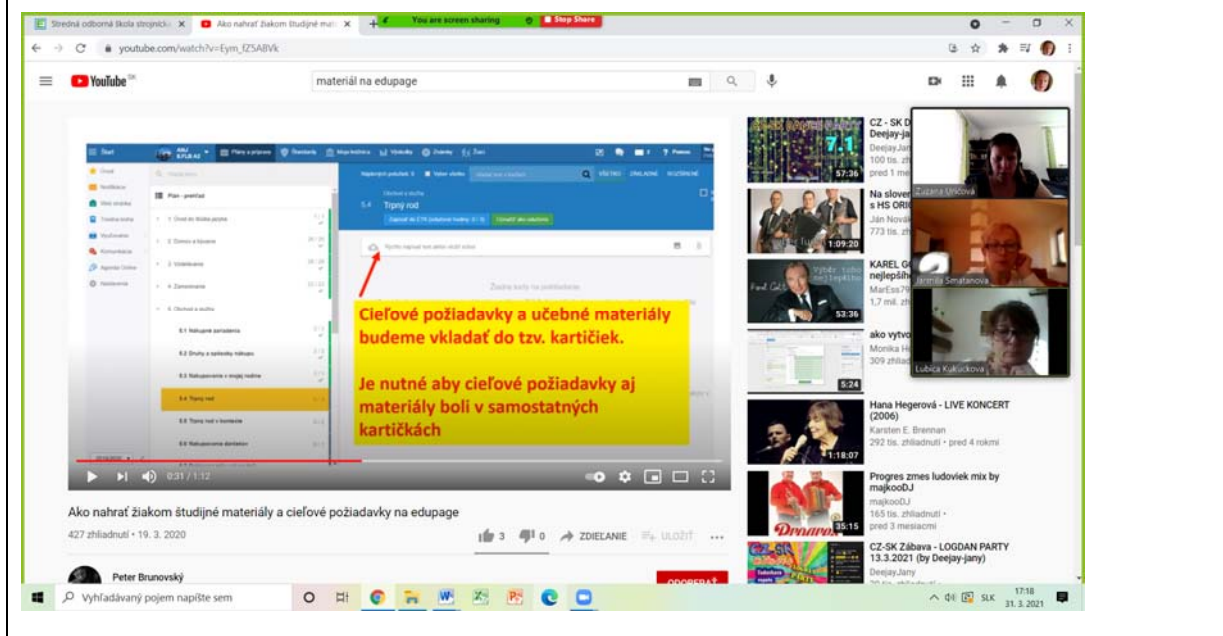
Stredná odborná škola strojnícka × Ako nahrať žiakom študijné mat × +
You are screen sharing
Stop Share
youtube.com/watch?v=Eym_fZ5ABVk
YouTube SK
materiál na edupage

Štart
Trpný rod
Cieľové požiadavky a učebné materiály budeme vkladať do tzv. kartičiek.

Je nutné aby cieľové požiadavky aj materiály boli v samostatných kartičkách

0:31 / 1:12

Ako nahrať žiakom študijné materiály a cieľové požiadavky na edupage
427 zhliadnutí • 19. 3. 2020
3 0 ZDIEĽANIE ULOŽIŤ ...
Peter Brunovský
ODOBERAŤ

CZ - SK D
Deejay-ja
DeejayJan
100 tis. zhl
pred 1 me
57:36
Na sloven
s HS ORIG
Ján Novák
773 tis. zh
1:09:20
KAREL G
nejlepšíh
MarEss79
1,7 mil. zh
53:36
ako vytvo
Monika H
309 zhliad
5:24
Hana Hegerová - LIVE KONCERT (2006)
Karsten E. Brennan
292 tis. zhliadnutí • pred 4 rokmi
1:18:07
Progres zmes ludoviek mix by majkooDJ
majkooDJ
165 tis. zhliadnutí •
pred 3 mesiacmi
35:15
CZ-SK Zábava - LOGDAN PARTY 13.3.2021 (by Deejay-jany)
DeejayJany

Zuzana Uríčová
Jarmila Smatanová
Ľubica Kukučková

Vyhľadávaný pojem napíšte sem
SLK 17:18 31. 3. 2021